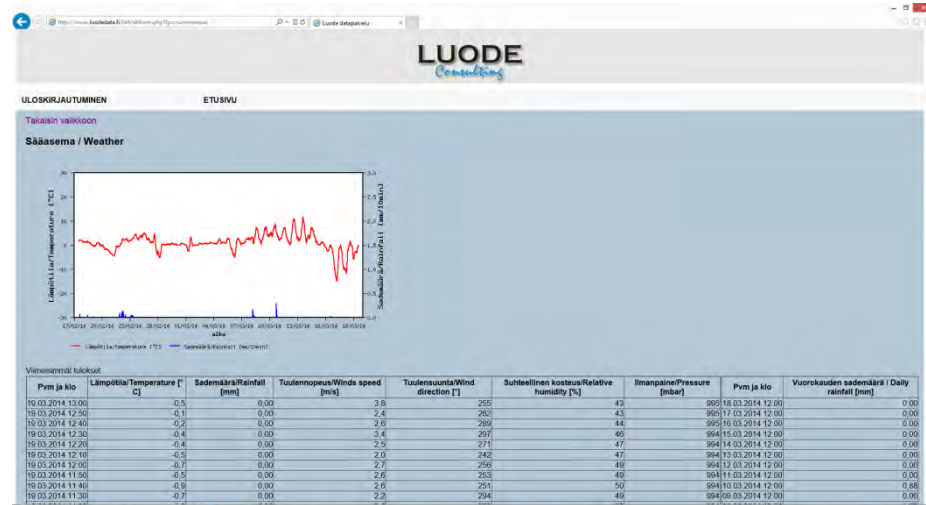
http://www.luodedata.fi/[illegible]
Luode datapalvelu

LUODE
Consulting

ULOSKIRJAUTUMINEN
ETUSIVU

Takaisin valikkoon

Sääasema / Weather

30
20
10
0
-10
-20
-30
Lämpötila/Temperature [°C]
3.0
2.5
2.0
1.5
1.0
0.5
0.0
Sademäärä/Rainfall [mm/10min]
17/02/14 19/02/14 23/02/14 26/02/14 01/03/14 04/03/14 07/03/14 10/03/14 13/03/14 16/03/14 19/03/14
aika
Lämpötila/Temperature [°C]
Sademäärä/Rainfall [mm/10min]

Viimeisimmät tulokset

| Pvm ja klo | Lämpötila/Temperature [°C] | Sademäärä/Rainfall [mm] | Tuulennopeus/Winds speed [m/s] | Tuulensuunta/Wind direction [°] | Suhteellinen kosteus/Relative humidity [%] | Ilmanpaine/Pressure [mbar] | Pvm ja klo | Vuorokauden sademäärä / Daily rainfall [mm] |
|---|---|---|---|---|---|---|---|---|
| 19.03.2014 13:00 | -0,5 | 0,00 | 3,8 | 255 | 43 | 995 | 18.03.2014 12:00 | 0,00 |
| 19.03.2014 12:50 | -0,1 | 0,00 | 2,4 | 262 | 43 | 995 | 17.03.2014 12:00 | 0,00 |
| 19.03.2014 12:40 | -0,2 | 0,00 | 2,6 | 289 | 44 | 995 | 16.03.2014 12:00 | 0,00 |
| 19.03.2014 12:30 | -0,4 | 0,00 | 3,4 | 297 | 46 | 994 | 15.03.2014 12:00 | 0,00 |
| 19.03.2014 12:20 | -0,4 | 0,00 | 2,5 | 271 | 47 | 994 | 14.03.2014 12:00 | 0,00 |
| 19.03.2014 12:10 | -0,5 | 0,00 | 2,0 | 242 | 47 | 994 | 13.03.2014 12:00 | 0,00 |
| 19.03.2014 12:00 | -0,7 | 0,00 | 2,7 | 256 | 49 | 994 | 12.03.2014 12:00 | 0,00 |
| 19.03.2014 11:50 | -0,5 | 0,00 | 2,6 | 253 | 49 | 994 | 11.03.2014 12:00 | 0,00 |
| 19.03.2014 11:40 | -0,9 | 0,00 | 2,6 | 251 | 50 | 994 | 10.03.2014 12:00 | 0,68 |
| 19.03.2014 11:30 | -0,7 | 0,00 | 2,2 | 294 | 49 | 994 | 09.03.2014 12:00 | 0,00 |